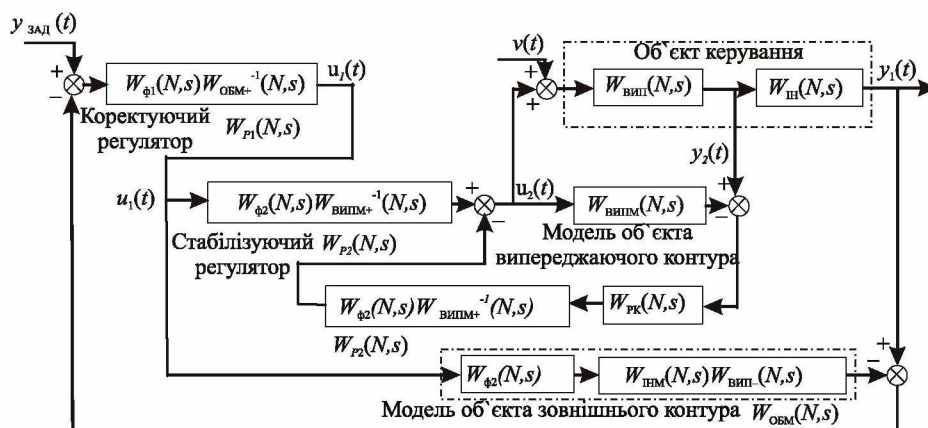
$y_{\text{ЗАД}}(t)$

+

−

$W_{\text{ф1}}(N,s)W_{\text{ОБМ+}}^{-1}(N,s)$

$u_1(t)$

Коректуючий регулятор $W_{P1}(N,s)$

$v(t)$

+

+

Об`єкт керування

$W_{\text{ВИП}}(N,s)$

$W_{\text{ІН}}(N,s)$

$y_1(t)$

$y_2(t)$

$u_1(t)$

$W_{\text{ф2}}(N,s)W_{\text{ВИПМ+}}^{-1}(N,s)$

+

−

$u_2(t)$

$W_{\text{ВИПМ}}(N,s)$

+

−

Стабілізуючий $W_{P2}(N,s)$ регулятор

Модель об`єкта випереджаючого контура

$W_{\text{ф2}}(N,s)W_{\text{ВИПМ+}}^{-1}(N,s)$

$W_{\text{РК}}(N,s)$

$W_{P2}(N,s)$

$W_{\text{ф2}}(N,s)$

$W_{\text{ІНМ}}(N,s)W_{\text{ВИП-}}(N,s)$

−

+

Модель об`єкта зовнішнього контура $W_{\text{ОБМ}}(N,s)$